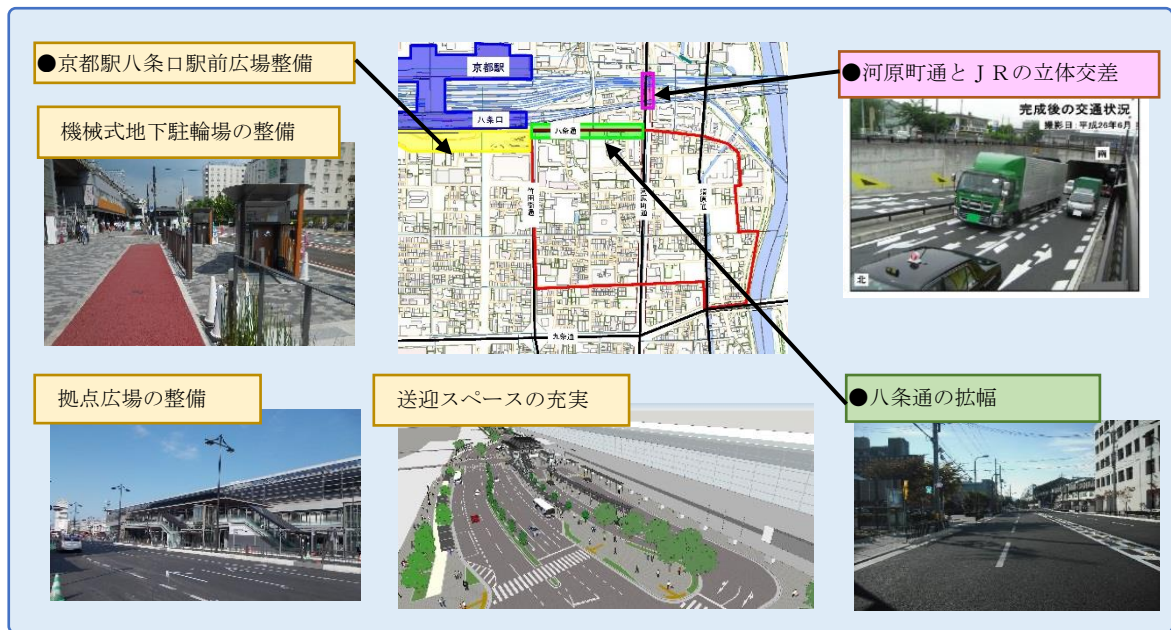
●京都駅八条口駅前広場整備

機械式地下駐輪場の整備

京都駅

八条口

八条通

竹田街道

河原町通

烏丸通

九条通

●河原町通とＪＲの立体交差

完成後の交通状況
撮影日 平成26年6月

南

北

拠点広場の整備

送迎スペースの充実

●八条通の拡幅